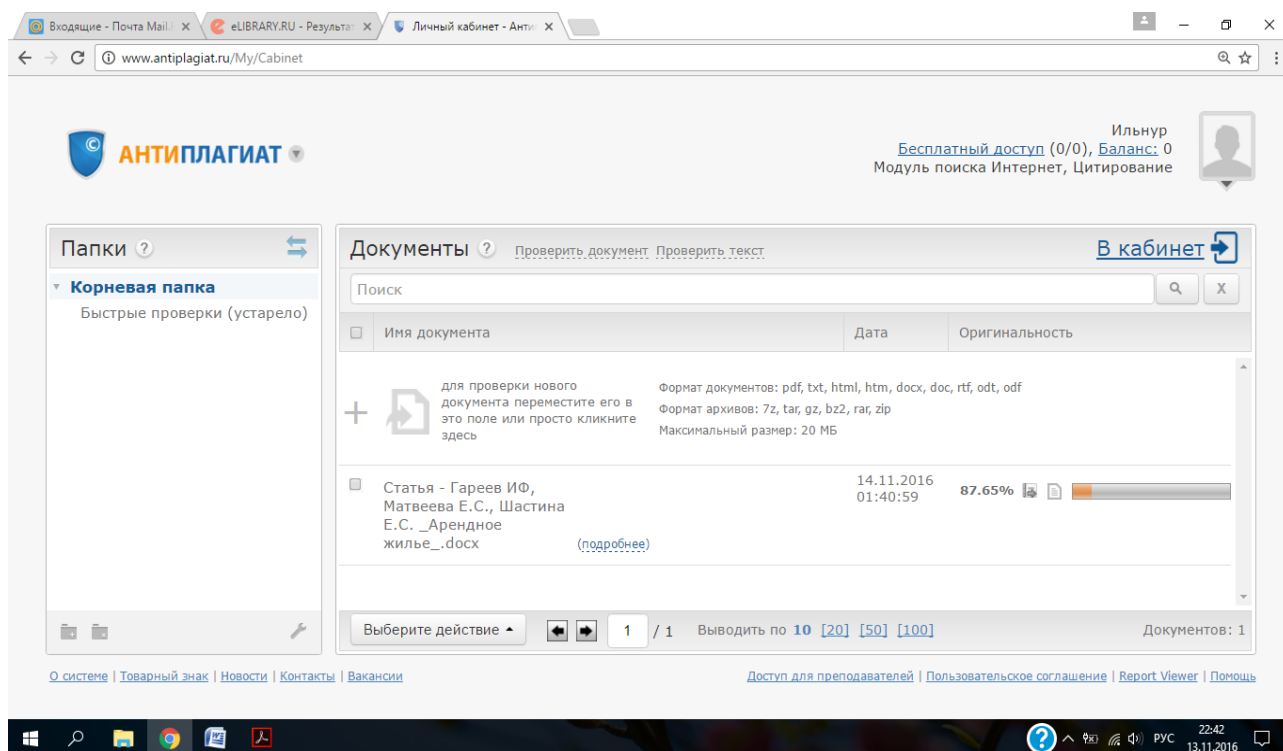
Входящие - Почта Mail.
eLIBRARY.RU - Результат
Личный кабинет - Анти

www.antiplagiat.ru/My/Cabinet

АНТИПЛАГИАТ

Ильнур
Бесплатный доступ (0/0), Баланс: 0
Модуль поиска Интернет, Цитирование

Папки ?
Корневая папка
Быстрые проверки (устарело)

Документы ? Проверить документ Проверить текст
В кабинет

Поиск
X

| | Имя документа | Дата | Оригинальность |
|---|---|---|---|
| | для проверки нового документа переместите его в это поле или просто кликните здесь. Формат документов: pdf, txt, html, htm, docx, doc, rtf, odt, odf. Формат архивов: 7z, tar, gz, bz2, rar, zip. Максимальный размер: 20 МБ | | |
| | Статья - Гареев ИФ, Матвеева Е.С., Шастина Е.С. _Арендное жилье_.docx (подробнее) | 14.11.2016 01:40:59 | 87.65% |

Выберите действие
1 / 1
Выводить по 10 [20] [50] [100]
Документов: 1

О системе | Товарный знак | Новости | Контакты | Вакансии
Доступ для преподавателей | Пользовательское соглашение | Report Viewer | Помощь

РУС 22:42 13.11.2016